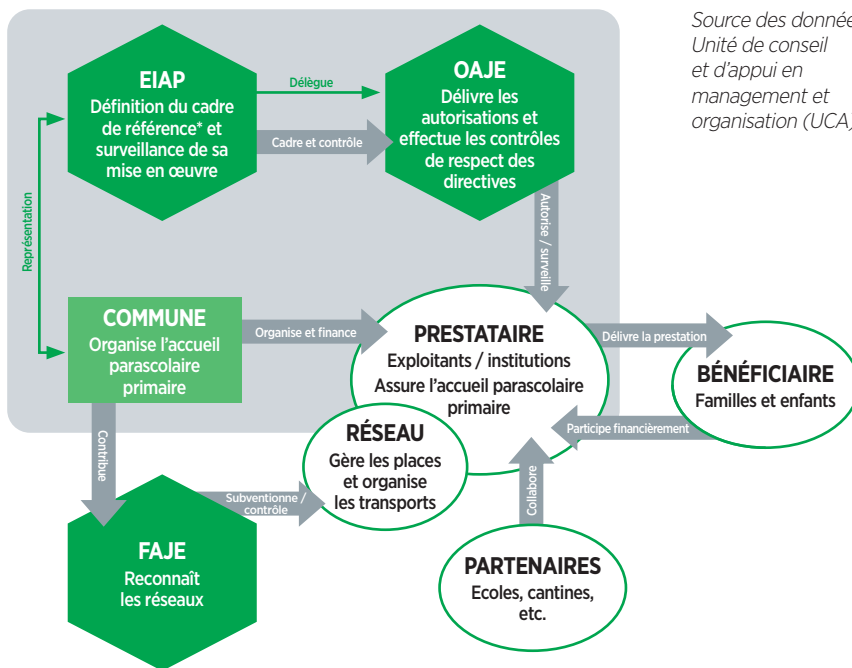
Source des donnée
Unité de conseil
et d'appui en
management et
organisation (UCA)

EIAP
Définition du cadre de référence* et surveillance de sa mise en œuvre

Délègue

Cadre et contrôle

OAJE
Délivre les autorisations et effectue les contrôles de respect des directives

Représentation

Autorise / surveille

COMMUNE
Organise l'accueil parascolaire primaire

Organise et finance

PRESTATAIRE
Exploitants / institutions
Assure l'accueil parascolaire primaire

Délivre la prestation

BÉNÉFICIAIRE
Familles et enfants

Participe financièrement

RÉSEAU
Gère les places et organise les transports

Contribue

Subventionne / contrôle

Collabore

FAJE
Reconnaît les réseaux

PARTENAIRES
Ecoles, cantines, etc.